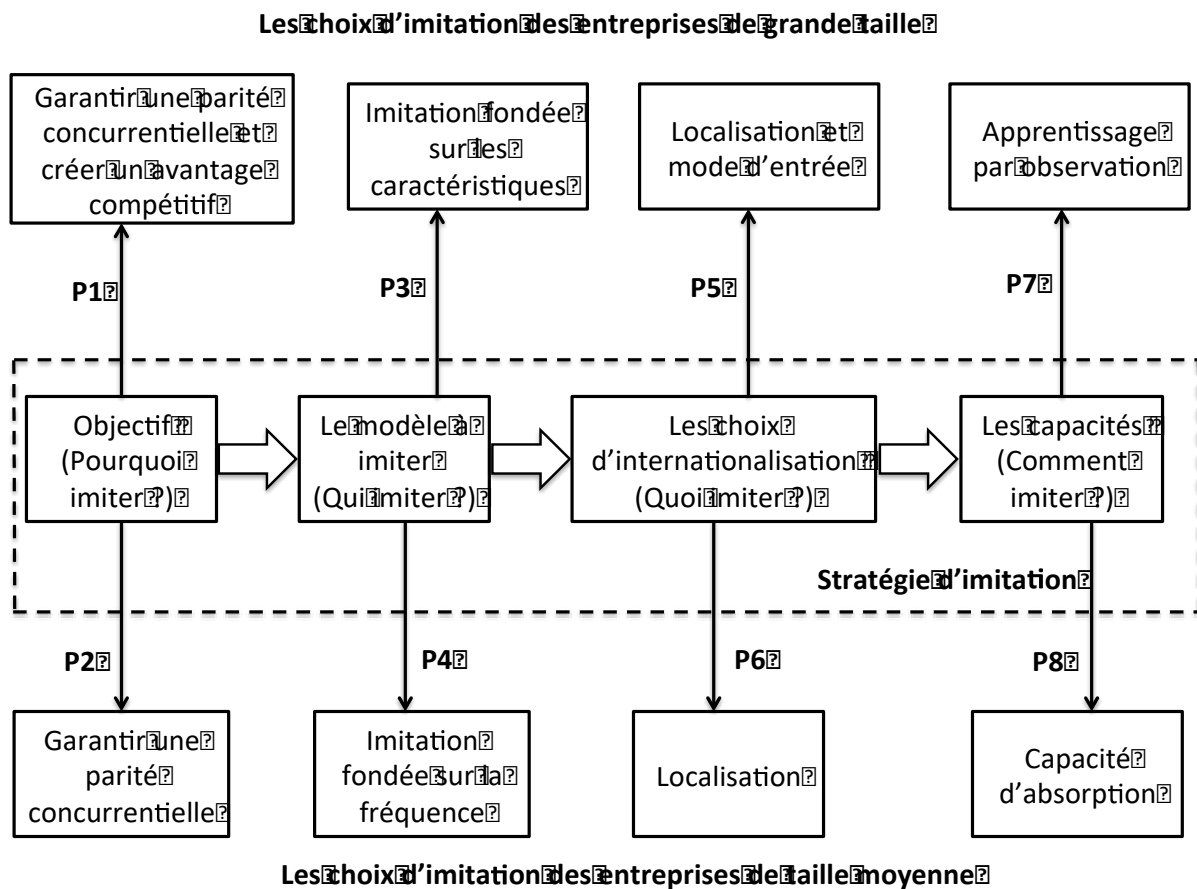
Les choix d'imitation des entreprises de grande taille

Garantir une parité concurrentielle et créer un avantage compétitif

Imitation fondée sur les caractéristiques

Localisation et mode d'entrée

Apprentissage par observation

P1

P3

P5

P7

Objectif (Pourquoi imiter ?)

Le modèle à imiter (Qui imiter ?)

Les choix d'internationalisation (Quoi imiter ?)

Les capacités (Comment imiter ?)

Stratégie d'imitation

P2

P4

P6

P8

Garantir une parité concurrentielle

Imitation fondée sur la fréquence

Localisation

Capacité d'absorption

Les choix d'imitation des entreprises de taille moyenne